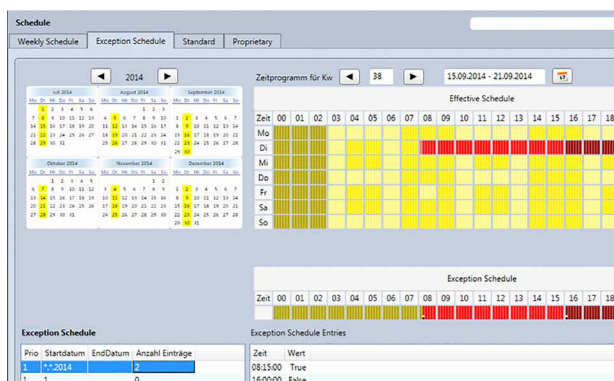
Schedule

Weekly Schedule | Exception Schedule | Standard | Proprietary

2014

Juli 2014

August 2014

September 2014

Oktober 2014

November 2014

Dezember 2014

Zeitprogramm für Kw 38 15.09.2014 - 21.09.2014

Effective Schedule

| Zeit | 00 | 01 | 02 | 03 | 04 | 05 | 06 | 07 | 08 | 09 | 10 | 11 | 12 | 13 | 14 | 15 | 16 | 17 | 18 |
|---|---|---|---|---|---|---|---|---|---|---|---|---|---|---|---|---|---|---|---|
| Mo | | | | | | | | | | | | | | | | | | | |
| Di | | | | | | | | | | | | | | | | | | | |
| Mi | | | | | | | | | | | | | | | | | | | |
| Do | | | | | | | | | | | | | | | | | | | |
| Fr | | | | | | | | | | | | | | | | | | | |
| Sa | | | | | | | | | | | | | | | | | | | |
| So | | | | | | | | | | | | | | | | | | | |

Exception Schedule

| Zeit | 00 | 01 | 02 | 03 | 04 | 05 | 06 | 07 | 08 | 09 | 10 | 11 | 12 | 13 | 14 | 15 | 16 | 17 | 18 |
|---|---|---|---|---|---|---|---|---|---|---|---|---|---|---|---|---|---|---|---|

Exception Schedule

| Prio | Startdatum | EndDatum | Anzahl Einträge |
|---|---|---|---|
| 1 | *.*.2014 | | 2 |
| 1 | | | 0 |

Exception Schedule Entries

| Zeit | Wert |
|---|---|
| 08:15:00 | True |
| 16:00:00 | False |